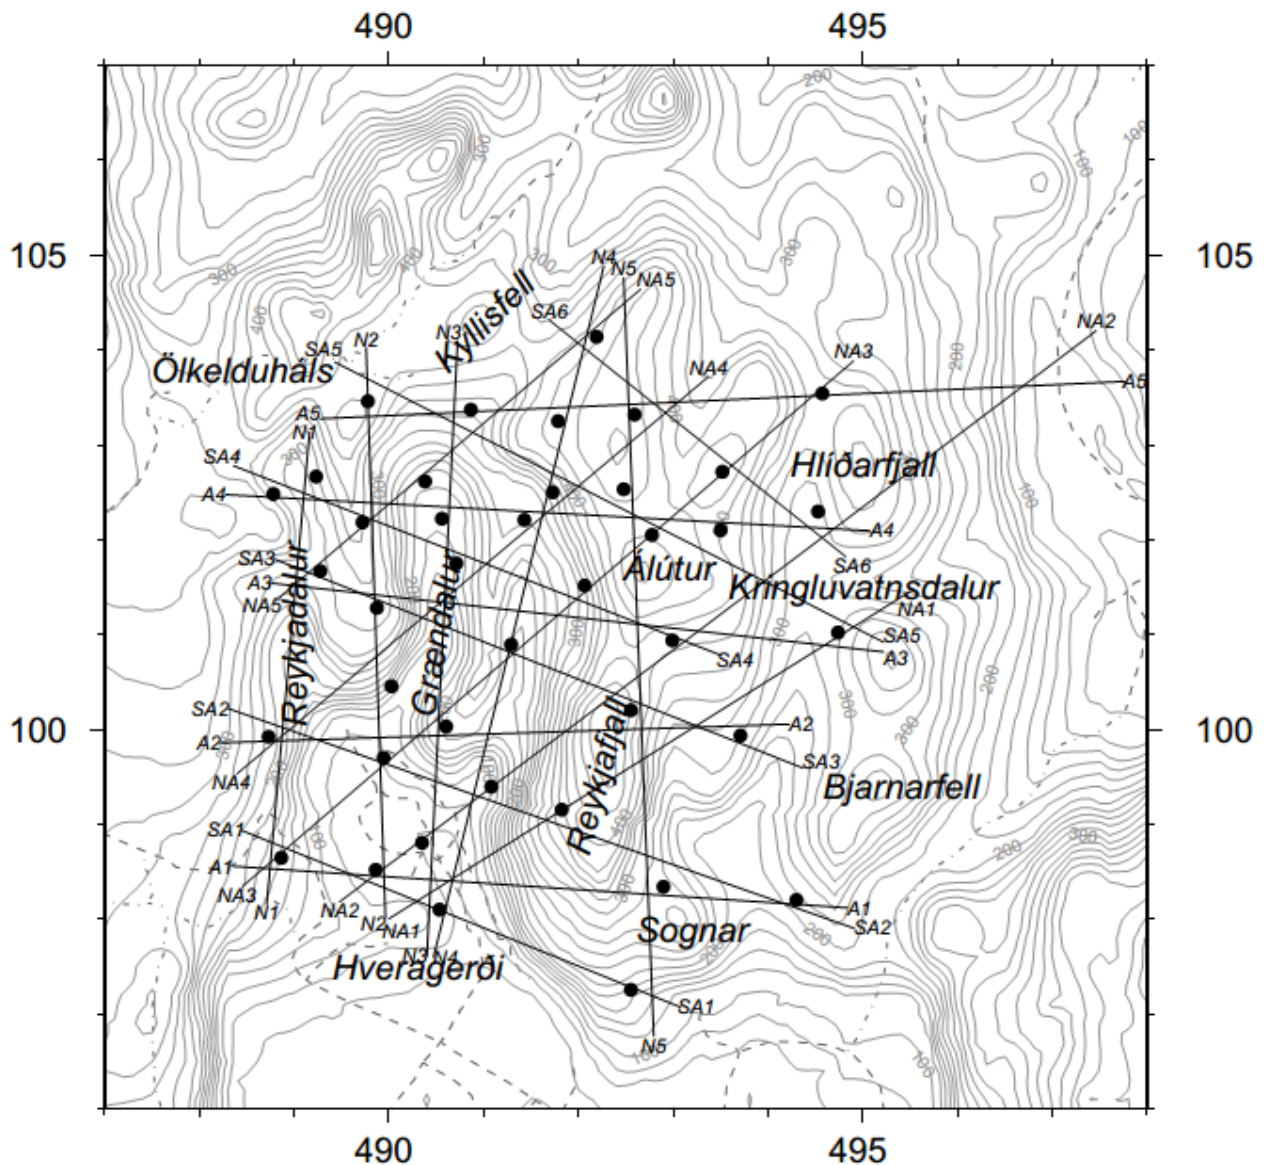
490
495
105
105
100
100
490
495

Ölkelduháls
Kyllisfell
Hlíðarfjall
Álútur
Kringluvatnsdalur
Reykjadalur
Grændalur
Reykjafjall
Bjarnarfell
Sogner
Hveragerði

N1
N2
N3
N4
N5
NA1
NA2
NA3
NA4
NA5
SA1
SA2
SA3
SA4
SA5
SA6
A1
A2
A3
A4
A5
N1
N2
N3
N4
N5
NA1
NA2
NA3
NA4
NA5
SA1
SA2
SA3
SA4
SA5
SA6
A1
A2
A3
A4
A5

300
400
400
300
300
400
300
300
200
100
100
200
100
300
400
400
300
400
300
300
200
200
200
300
300
200
100
200
400
500
400
300
200
200
100
100